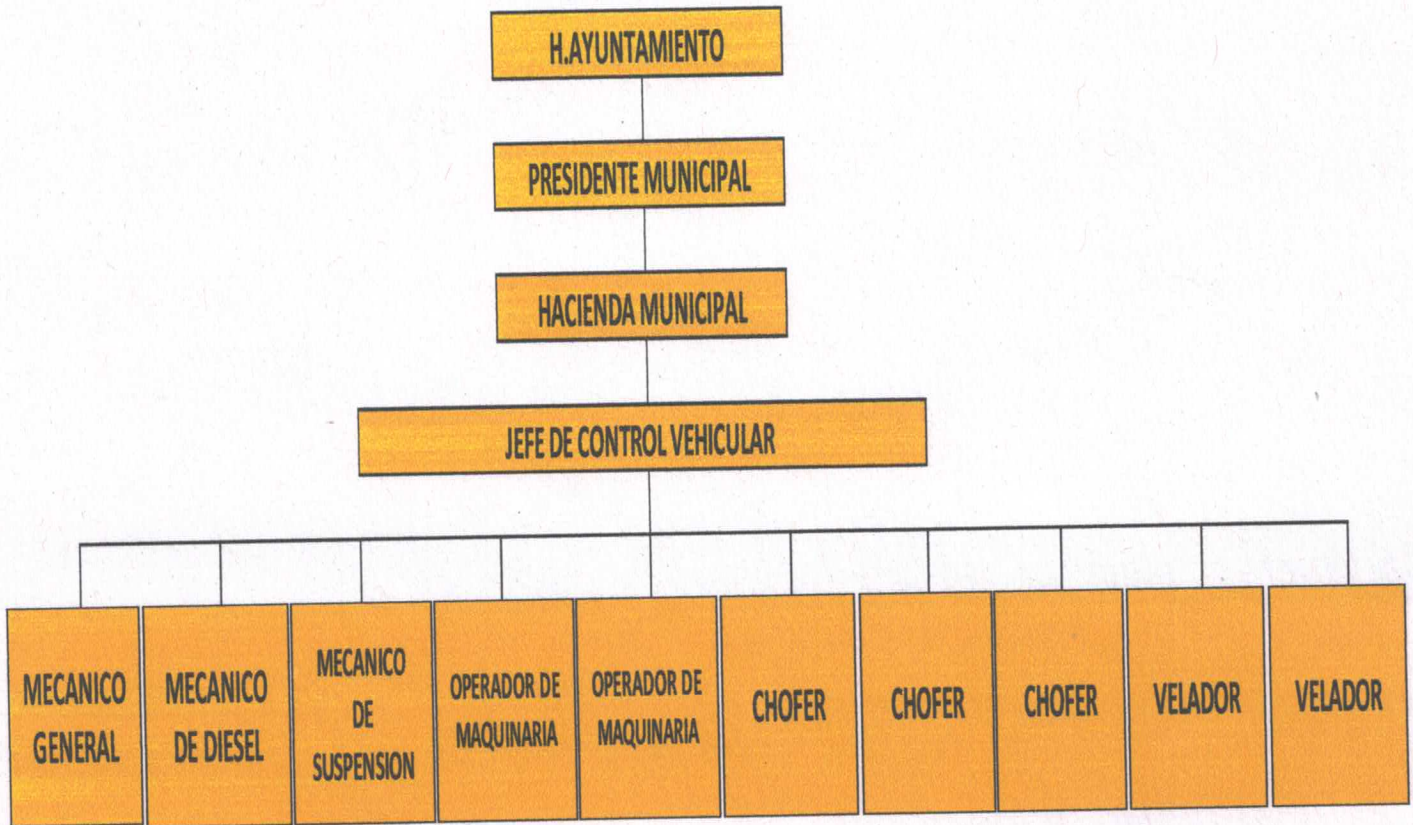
H.AYUNTAMIENTO

PRESIDENTE MUNICIPAL

HACIENDA MUNICIPAL

JEFE DE CONTROL VEHICULAR

MECANICO GENERAL

MECANICO DE DIESEL

MECANICO DE SUSPENSION

OPERADOR DE MAQUINARIA

OPERADOR DE MAQUINARIA

CHOFER

CHOFER

CHOFER

VELADOR

VELADOR